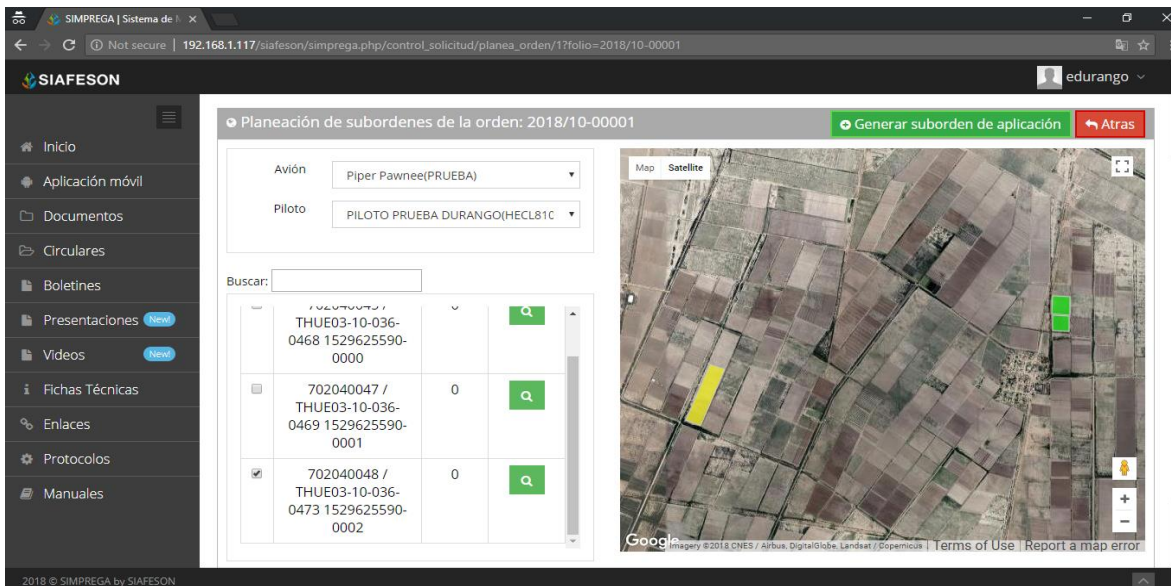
SIMPREGA | Sistema de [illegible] ×

Not secure | 192.168.1.117/siafeson/simprega.php/control_solicitud/planea_orden/1?folio=2018/10-00001

SIAFESON

edurango

Inicio
Aplicación móvil
Documentos
Circulares
Boletines
Presentaciones New!
Videos New!
Fichas Técnicas
Enlaces
Protocolos
Manuales

Planeación de subordenes de la orden: 2018/10-00001

Generar suborden de aplicación

Atras

Avión Piper Pawnee(PRUEBA)

Piloto PILOTO PRUEBA DURANGO(HECL81C

Buscar:

| | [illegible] / THUE03-10-036-0468 1529625590-0000 | 0 | |
|---|---|---|---|
| | 702040047 / THUE03-10-036-0469 1529625590-0001 | 0 | |
| ✔ | 702040048 / THUE03-10-036-0473 1529625590-0002 | 0 | |

Map Satellite

Google Imagery ©2018 CNES / Airbus, DigitalGlobe, Landsat / Copernicus | Terms of Use | Report a map error

2018 © SIMPREGA by SIAFESON